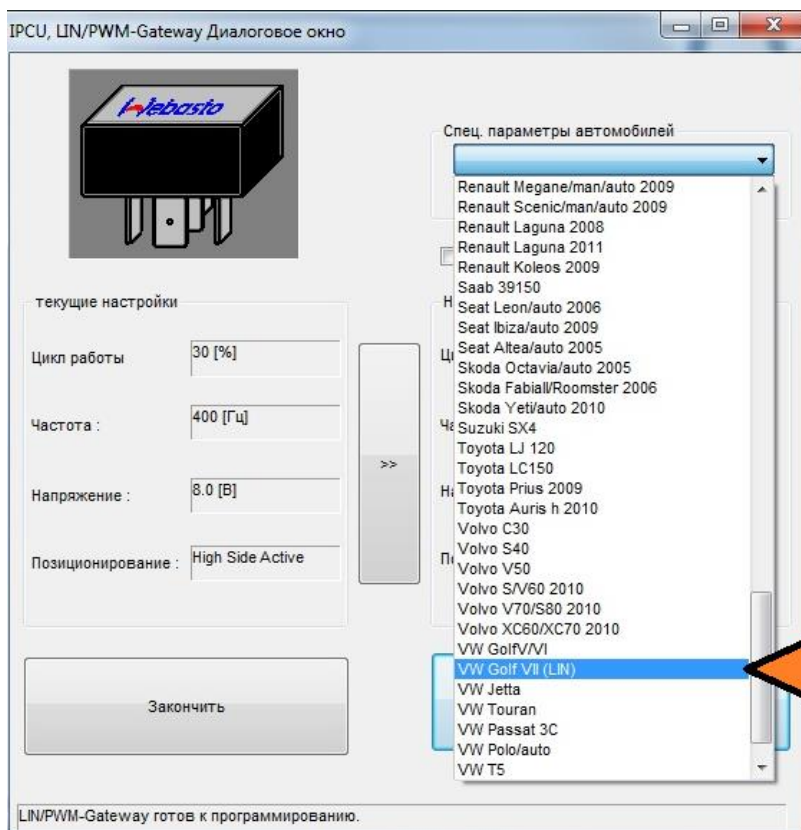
IPCU, LIN/PWM-Gateway Диалоговое окно

Webasto

Спец. параметры автомобилей

Renault Megane/man/auto 2009
Renault Scenic/man/auto 2009
Renault Laguna 2008
Renault Laguna 2011
Renault Koleos 2009
Saab 39150
Seat Leon/auto 2006
Seat Ibiza/auto 2009
Seat Altea/auto 2005
Skoda Octavia/auto 2005
Skoda Fabial/Roomster 2006
Skoda Yeti/auto 2010
Suzuki SX4
Toyota LJ 120
Toyota LC150
Toyota Prius 2009
Toyota Auris h 2010
Volvo C30
Volvo S40
Volvo V50
Volvo S/V60 2010
Volvo V70/S80 2010
Volvo XC60/XC70 2010
VW GolfV/VI
VW Golf VII (LIN)
VW Jetta
VW Touran
VW Passat 3C
VW Polo/auto
VW T5

текущие настройки

Цикл работы 30 [%]

Частота : 400 [Гц]

Напряжение : 8.0 [В]

Позиционирование : High Side Active

>>

Закончить

LIN/PWM-Gateway готов к программированию.